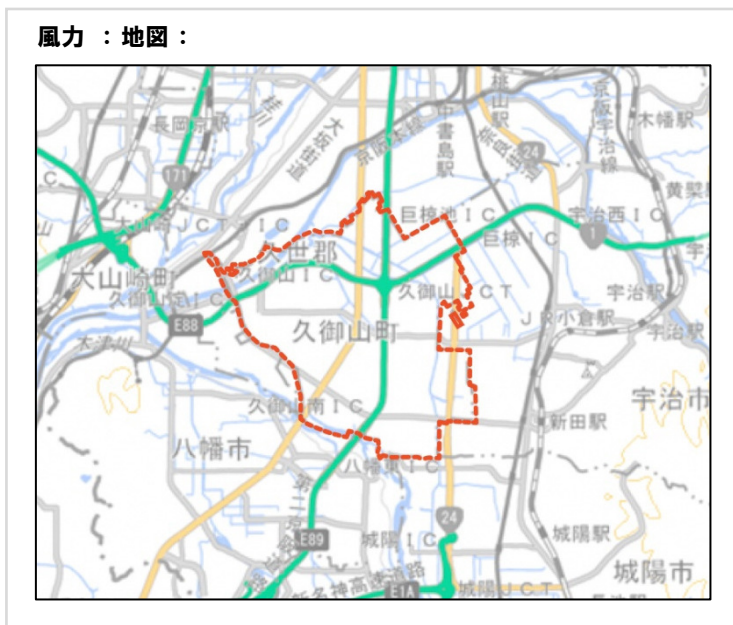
風力 ：地図：

長岡京駅
京阪宇治線
木幡駅
桂川
大山崎JCT・IC
中書島駅
横大路
黄檗
巨椋池IC
宇治西IC
巨椋IC
大山崎町
久世郡
久御山IC
久御山JCT
宇治駅
久御山IC
E88
JR小倉駅
木津川
久御山町
宇治駅
宇治市
久御山南IC
新田駅
八幡市
八幡東IC
24
E89
城陽IC
城陽駅
城陽市
新名神高速道路
E1A
城陽JCT
171
24
1